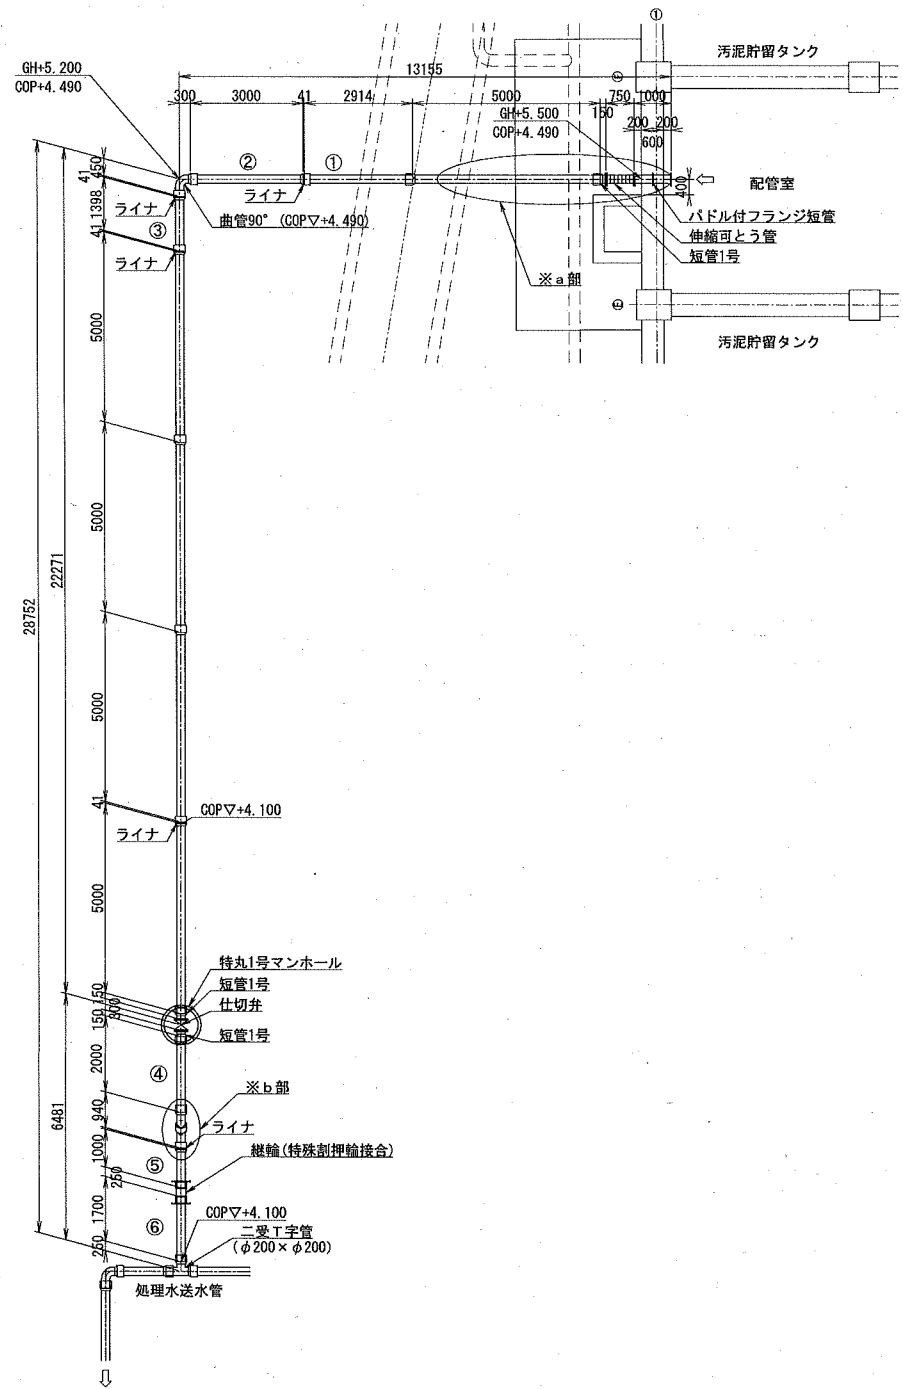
①
汚泥貯留タンク
GH+5.200
COP+4.490
13155
300 3000 41 2914 5000
GH+5.500
COP+4.490
750 1000
150
200 200
600
② ①
ライナ
400
配管室
150
41
1398
41
ライナ
③
ライナ
曲管90° (COP▽+4.490)
パドル付フランジ短管
伸縮可とう管
短管1号
※a部
汚泥貯留タンク
5000
5000
28752
22271
5000
41
ライナ
COP▽+4.100
5000
特丸1号マンホール
短管1号
仕切弁
短管1号
150 150
900
150
2000
④
※b部
ライナ
940
6481
1000
250
⑤
継輪(特殊割押輪接合)
1700
⑥
COP▽+4.100
二受T字管
($\phi$200×$\phi$200)
250
処理水送水管